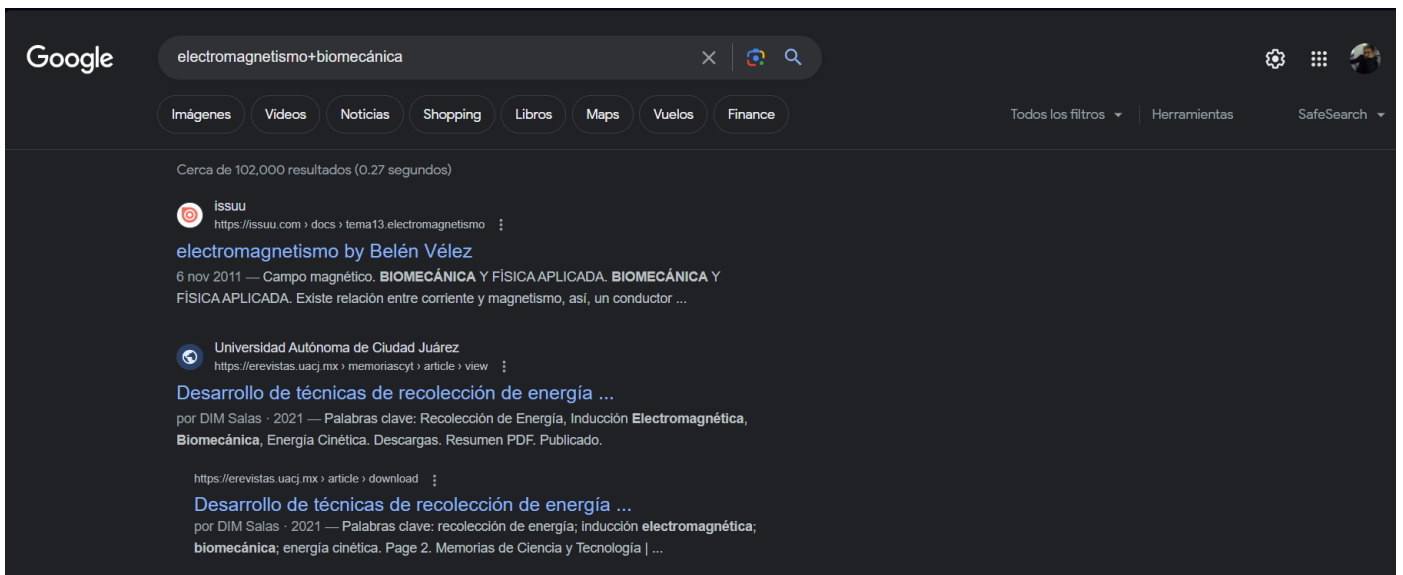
Google

electromagnetismo+biomecánica

Imágenes Videos Noticias Shopping Libros Maps Vuelos Finance

Todos los filtros Herramientas SafeSearch

Cerca de 102,000 resultados (0.27 segundos)

issuu
https://issuu.com › docs › tema13.electromagnetismo

electromagnetismo by Belén Vélez

6 nov 2011 — Campo magnético. BIOMECÁNICA Y FÍSICA APLICADA. BIOMECÁNICA Y FÍSICA APLICADA. Existe relación entre corriente y magnetismo, así, un conductor ...

Universidad Autónoma de Ciudad Juárez
https://erevistas.uacj.mx › memoriascyt › article › view

Desarrollo de técnicas de recolección de energía ...

por DIM Salas · 2021 — Palabras clave: Recolección de Energía, Inducción Electromagnética, Biomecánica, Energía Cinética. Descargas. Resumen PDF. Publicado.

https://erevistas.uacj.mx › article › download

Desarrollo de técnicas de recolección de energía ...

por DIM Salas · 2021 — Palabras clave: recolección de energía; inducción electromagnética; biomecánica; energía cinética. Page 2. Memorias de Ciencia y Tecnología | ...